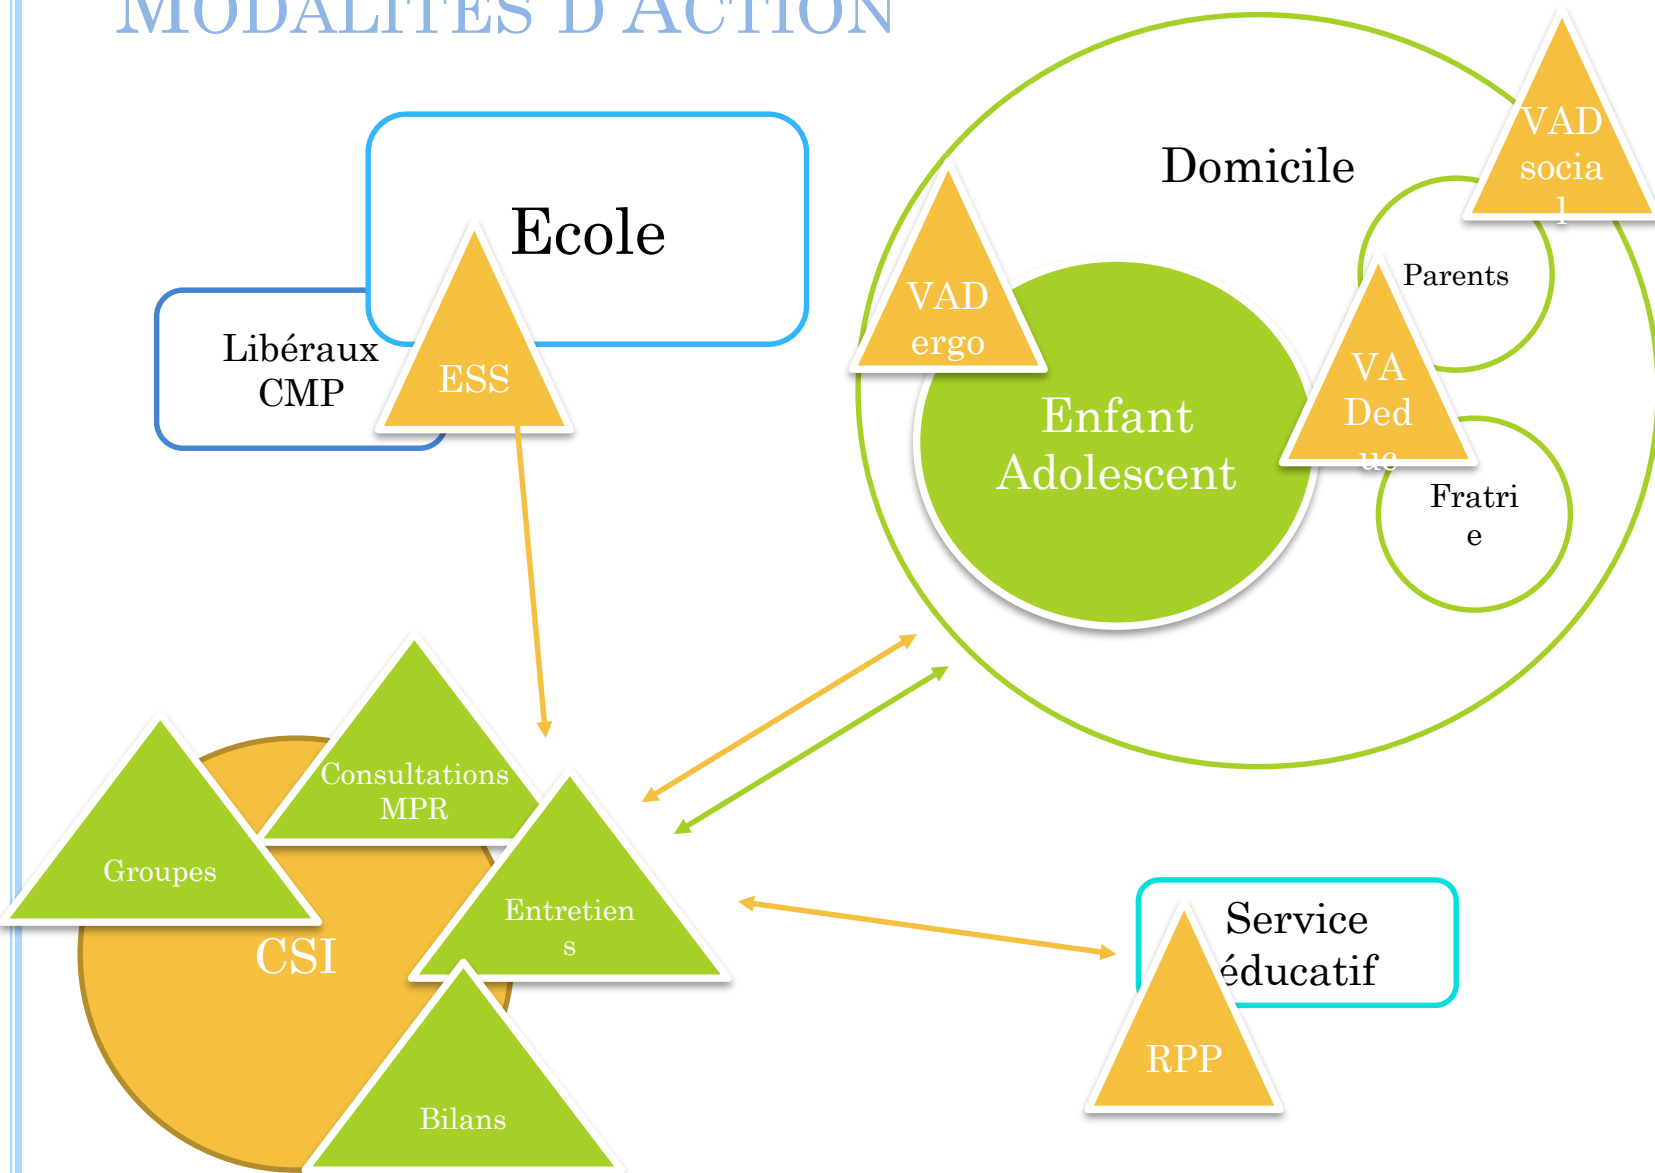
MODALITES D'ACTION

Ecole

Libéraux
CMP

ESS

Domicile

VAD
socia
l

Parents

VAD
ergo

VA
Ded
uc

Enfant
Adolescent

Fratri
e

Consultations
MPR

Groupes

Entretien
s

CSI

Bilans

Service
éducatif

RPP